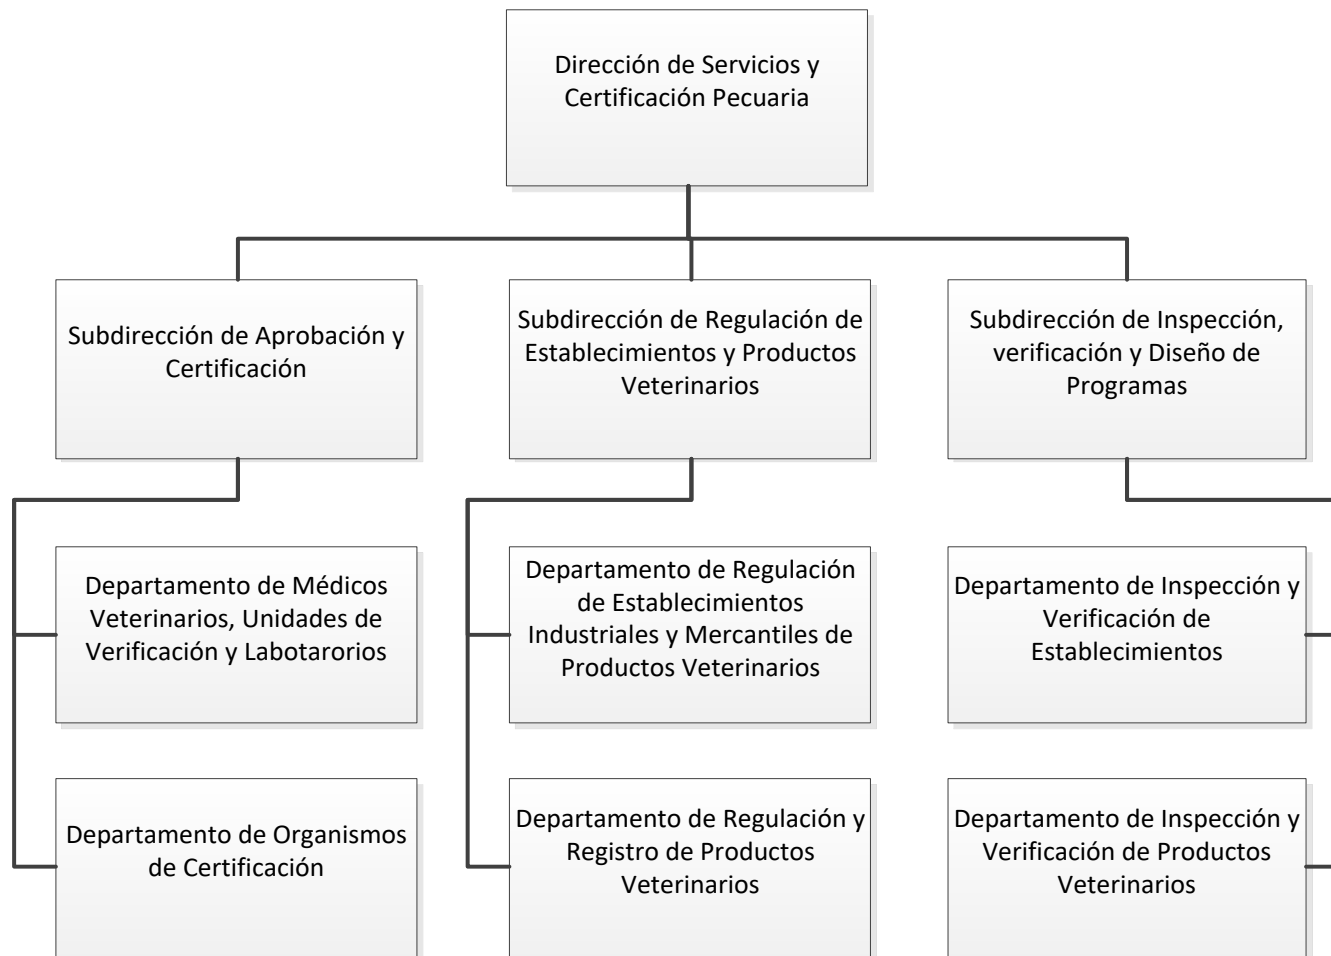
Dirección de Servicios y Certificación Pecuaria

Subdirección de Aprobación y Certificación

Departamento de Médicos Veterinarios, Unidades de Verificación y Labotarorios

Departamento de Organismos de Certificación

Subdirección de Regulación de Establecimientos y Productos Veterinarios

Departamento de Regulación de Establecimientos Industriales y Mercantiles de Productos Veterinarios

Departamento de Regulación y Registro de Productos Veterinarios

Subdirección de Inspección, verificación y Diseño de Programas

Departamento de Inspección y Verificación de Establecimientos

Departamento de Inspección y Verificación de Productos Veterinarios